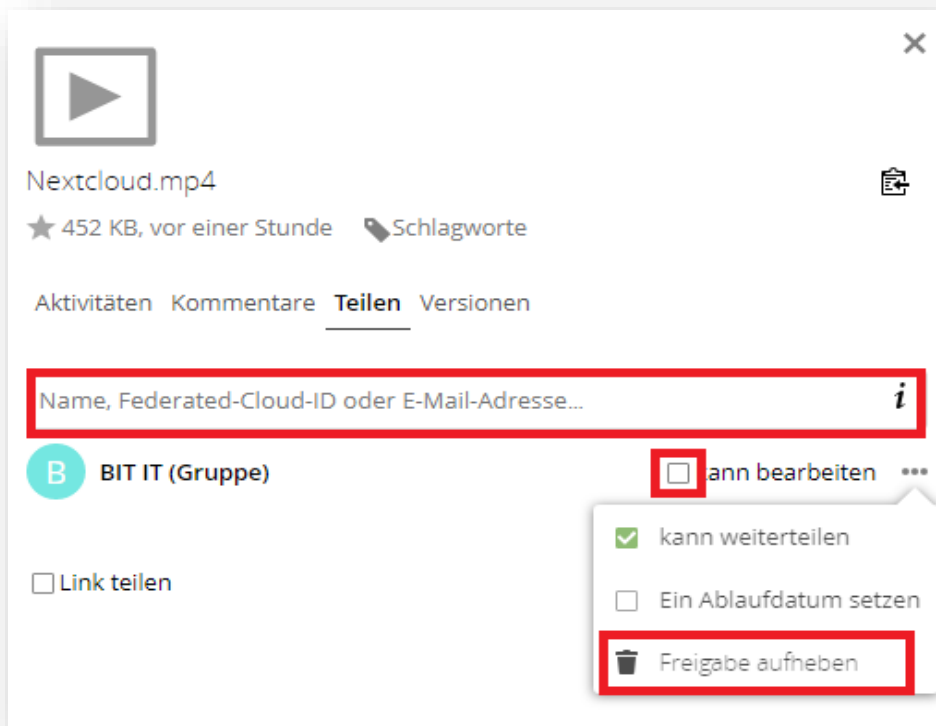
Nextcloud.mp4

452 KB, vor einer Stunde Schlagworte

Aktivitäten Kommentare Teilen Versionen

Name, Federated-Cloud-ID oder E-Mail-Adresse...

B BIT IT (Gruppe) kann bearbeiten

kann weiterteilen

Ein Ablaufdatum setzen

Freigabe aufheben

Link teilen